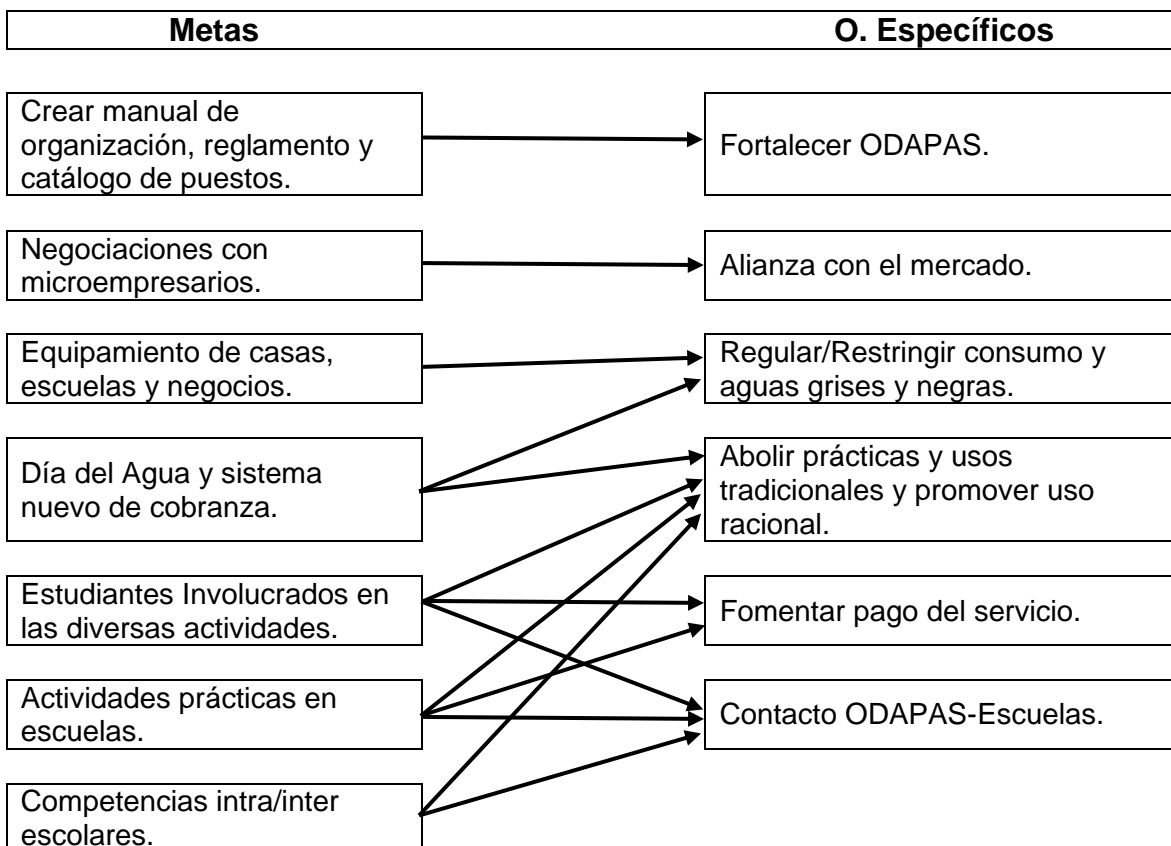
Metas

O. Específicos

Crear manual de organización, reglamento y catálogo de puestos.

Fortalecer ODAPAS.

Negociaciones con microempresarios.

Alianza con el mercado.

Equipamiento de casas, escuelas y negocios.

Regular/Restringir consumo y aguas grises y negras.

Día del Agua y sistema nuevo de cobranza.

Abolir prácticas y usos tradicionales y promover uso racional.

Estudiantes Involucrados en las diversas actividades.

Fomentar pago del servicio.

Actividades prácticas en escuelas.

Contacto ODAPAS-Escuelas.

Competencias intra/inter escolares.